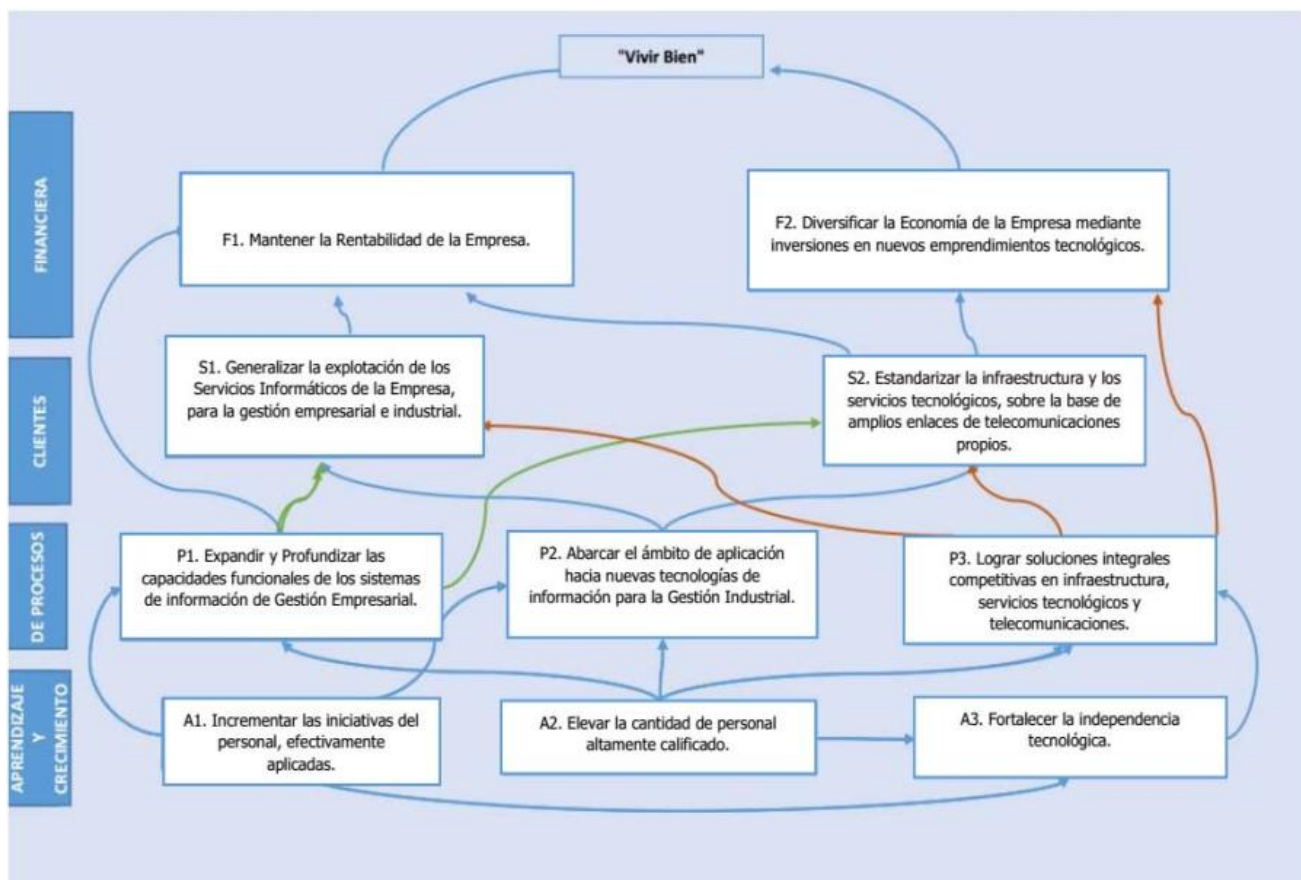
"Vivir Bien"

FINANCIERA

F1. Mantener la Rentabilidad de la Empresa.

F2. Diversificar la Economía de la Empresa mediante inversiones en nuevos emprendimientos tecnológicos.

CLIENTES

S1. Generalizar la explotación de los Servicios Informáticos de la Empresa, para la gestión empresarial e industrial.

S2. Estandarizar la infraestructura y los servicios tecnológicos, sobre la base de amplios enlaces de telecomunicaciones propios.

DE PROCESOS

P1. Expandir y Profundizar las capacidades funcionales de los sistemas de información de Gestión Empresarial.

P2. Abarcar el ámbito de aplicación hacia nuevas tecnologías de información para la Gestión Industrial.

P3. Lograr soluciones integrales competitivas en infraestructura, servicios tecnológicos y telecomunicaciones.

APRENDIZAJE Y CRECIMIENTO

A1. Incrementar las iniciativas del personal, efectivamente aplicadas.

A2. Elevar la cantidad de personal altamente calificado.

A3. Fortalecer la independencia tecnológica.